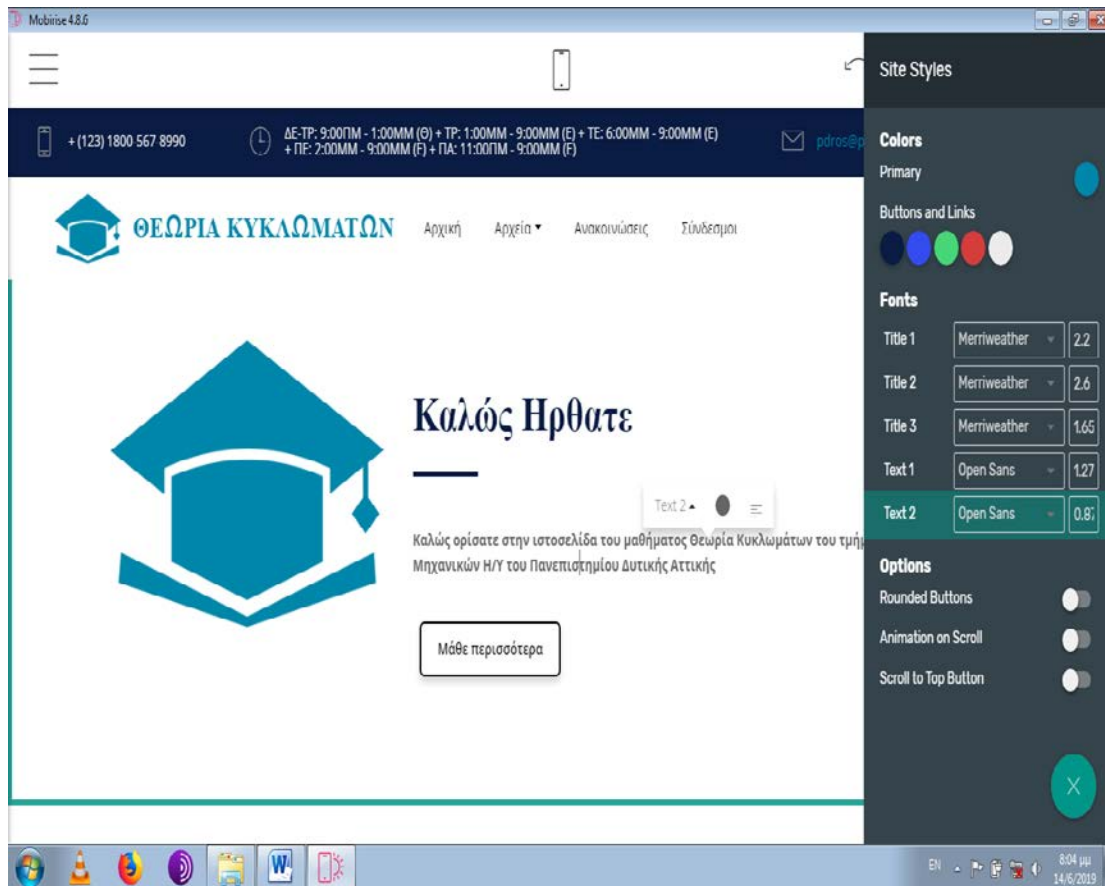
Mobirise 4.8.6

+ (123) 1800 567 8990

ΔΕ-ΤΡ: 9:00ΠΜ - 1:00ΜΜ (Θ) + ΤΡ: 1:00ΜΜ - 9:00ΜΜ (Ε) + ΤΕ: 6:00ΜΜ - 9:00ΜΜ (Ε) + ΠΕ: 2:00ΜΜ - 9:00ΜΜ (F) + ΠΑ: 11:00ΠΜ - 9:00ΜΜ (F)

pdros@p

ΘΕΩΡΙΑ ΚΥΚΛΩΜΑΤΩΝ

Αρχική Αρχεία ▾ Ανακοινώσεις Σύνδεσμοι

Καλώς Ηρθατε

Text 2 ▴

Καλώς ορίσατε στην ιστοσελίδα του μαθήματος Θεωρία Κυκλωμάτων του τμήμ Μηχανικών Η/Υ του Πανεπιστημίου Δυτικής Αττικής

Μάθε περισσότερα

Site Styles

Colors

Primary

Buttons and Links

Fonts

| | | |
|---|---|---|
| Title 1 | Merriweather | 2.2 |
| Title 2 | Merriweather | 2.6 |
| Title 3 | Merriweather | 1.65 |
| Text 1 | Open Sans | 1.27 |
| Text 2 | Open Sans | 0.8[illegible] |

Options

Rounded Buttons

Animation on Scroll

Scroll to Top Button

X

EN

8:04 μμ
14/6/2019